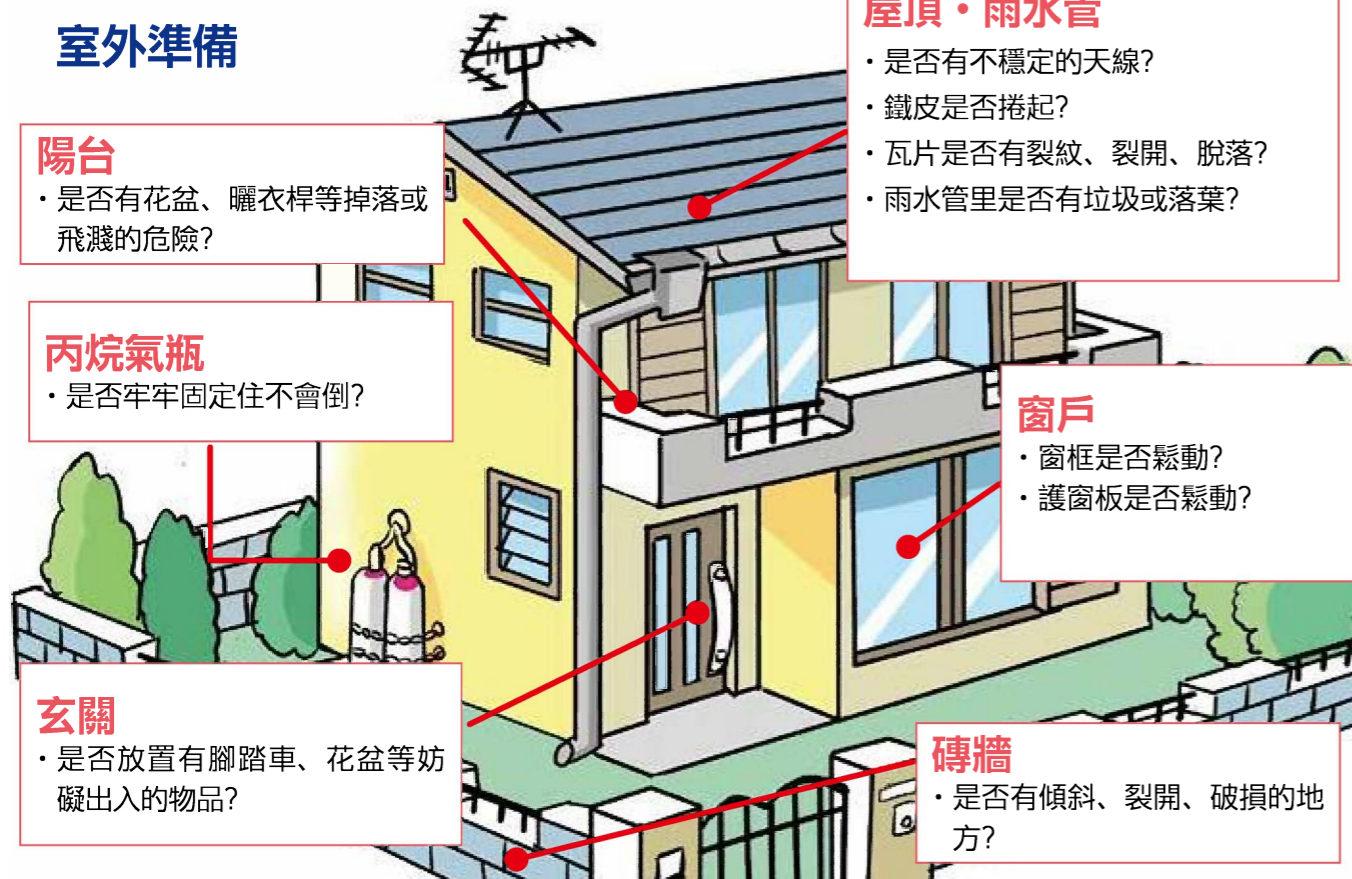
室外準備

屋頂・雨水管
・是否有不穩定的天線?
・鐵皮是否捲起?
・瓦片是否有裂紋、裂開、脫落?
・雨水管里是否有垃圾或落葉?

陽台
・是否有花盆、曬衣桿等掉落或飛濺的危險?

丙烷氣瓶
・是否牢牢固定住不會倒?

窗戶
・窗框是否鬆動?
・護窗板是否鬆動?

玄關
・是否放置有腳踏車、花盆等妨礙出入的物品?

磚牆
・是否有傾斜、裂開、破損的地方?